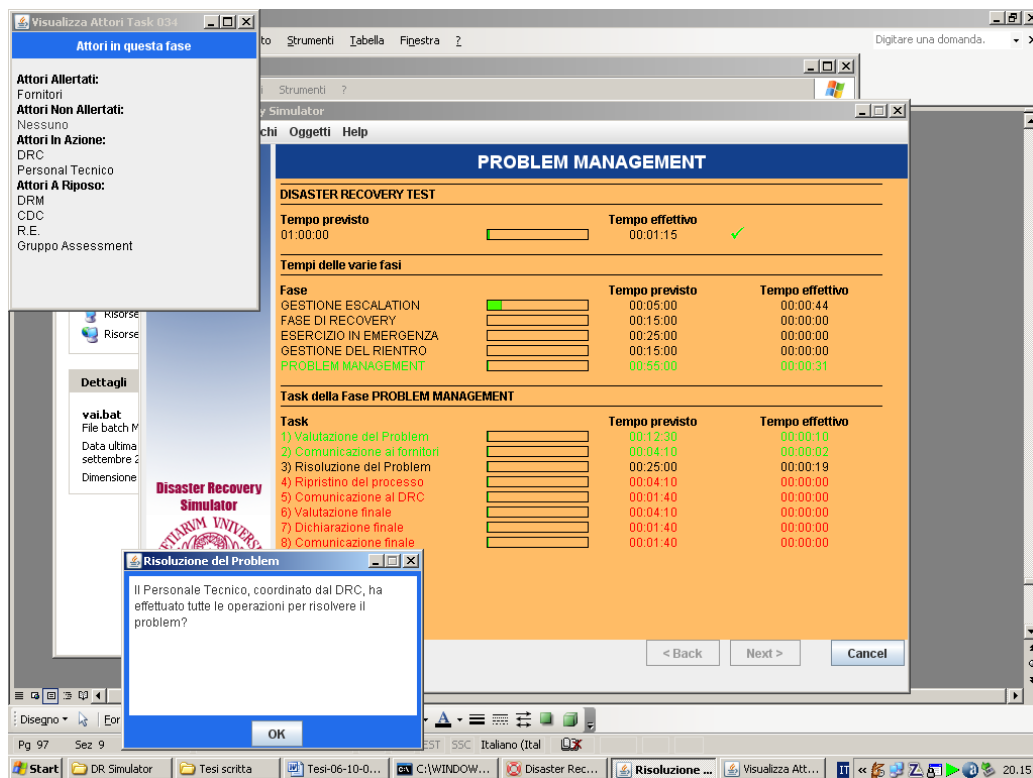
Visualizza Attori Task 034

Attori in questa fase

Attori Allertati:
Fornitori
Attori Non Allertati:
Nessuno
Attori In Azione:
DRC
Personal Tecnico
Attori A Riposo:
DRM
CDC
R.E.
Gruppo Assessment

to Strumenti Tabella Finestra ?

Digitare una domanda.

Strumenti ?

y Simulator

chi Oggetti Help

PROBLEM MANAGEMENT

DISASTER RECOVERY TEST

Tempo previsto
01:00:00

Tempo effettivo
00:01:15

Tempi delle varie fasi

| Fase | Tempo previsto | Tempo effettivo |
|---|---|---|
| GESTIONE ESCALATION | 00:05:00 | 00:00:44 |
| FASE DI RECOVERY | 00:15:00 | 00:00:00 |
| ESERCIZIO IN EMERGENZA | 00:25:00 | 00:00:00 |
| GESTIONE DEL RIENTRO | 00:15:00 | 00:00:00 |
| PROBLEM MANAGEMENT | 00:55:00 | 00:00:31 |

Task della Fase PROBLEM MANAGEMENT

| Task | Tempo previsto | Tempo effettivo |
|---|---|---|
| 1) Valutazione del Problem | 00:12:30 | 00:00:10 |
| 2) Comunicazione ai fornitori | 00:04:10 | 00:00:02 |
| 3) Risoluzione del Problem | 00:25:00 | 00:00:19 |
| 4) Ripristino del processo | 00:04:10 | 00:00:00 |
| 5) Comunicazione al DRC | 00:01:40 | 00:00:00 |
| 6) Valutazione finale | 00:04:10 | 00:00:00 |
| 7) Dichiarazione finale | 00:01:40 | 00:00:00 |
| 8) Comunicazione finale | 00:01:40 | 00:00:00 |

< Back Next > Cancel

Risorse
Risorse

Dettagli

vai.bat
File batch M
Data ultima
settembre 2
Dimensione

Disaster Recovery Simulator

Risoluzione del Problem

Il Personale Tecnico, coordinato dal DRC, ha effettuato tutte le operazioni per risolvere il problem?

OK

Disegno For

Pg 97 Sez 9 EST SSC Italiano (Ital

Start DR Simulator Tesi scritta Tesi-06-10-0... C:\WINDOW... Disaster Rec... Risoluzione ... Visualizza Att... 20.15